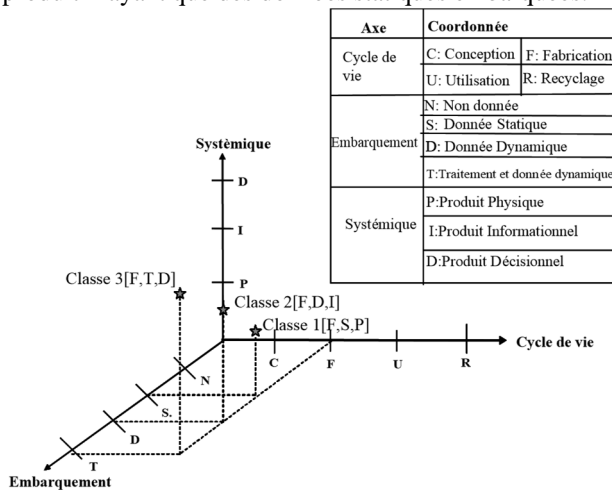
| Axe | Coordonnée | |
|---|---|---|
| Cycle de vie | C: Conception | F: Fabrication |
| | U: Utilisation | R: Recyclage |
| Embarquement | N: Non donnée | |
| | S: Donnée Statique | |
| | D: Donnée Dynamique | |
| | T:Traitement et donnée dynamique | |
| Systémique | P:Produit Physique | |
| | I:Produit Informationnel | |
| | D:Produit Décisionnel | |

Systèmique
D
I
P
Classe 3[F,T,D]
Classe 2[F,D,I]
Classe 1[F,S,P]
C
F
U
R
Cycle de vie
N
S.
D
T
Embarquement